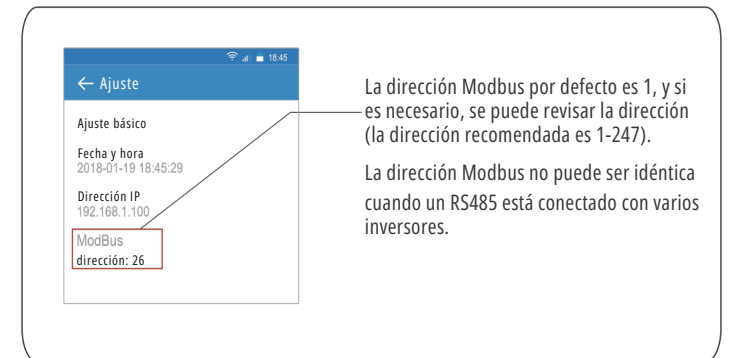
18:45

← Ajuste

Ajuste básico

Fecha y hora
2018-01-19 18:45:29

Dirección IP
192.168.1.100

ModBus
dirección: 26

La dirección Modbus por defecto es 1, y si es necesario, se puede revisar la dirección (la dirección recomendada es 1-247).

La dirección Modbus no puede ser idéntica cuando un RS485 está conectado con varios inversores.